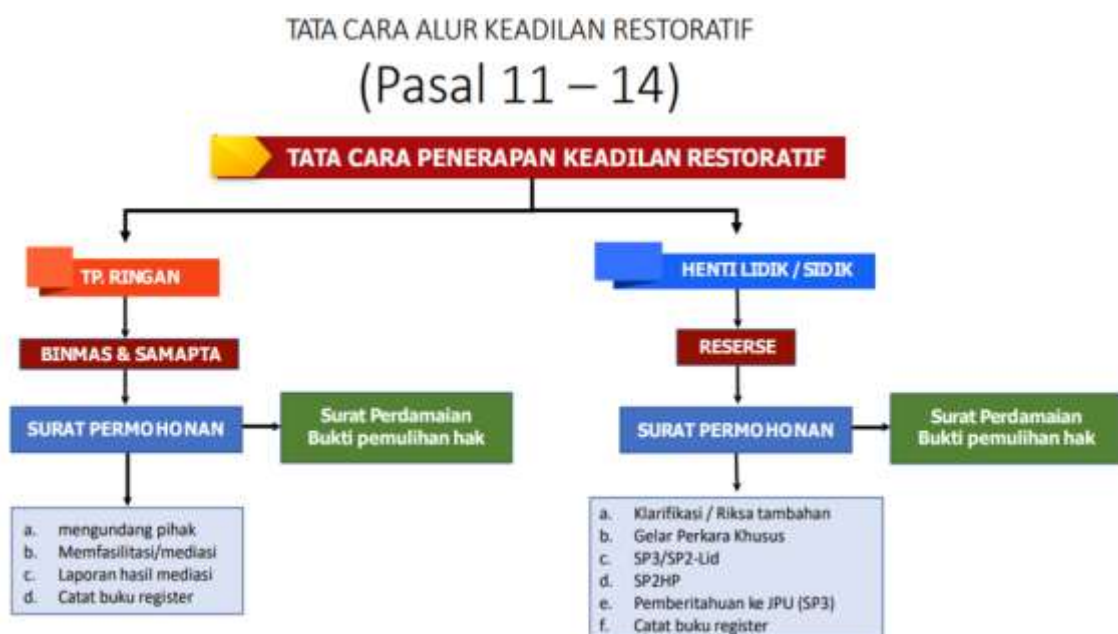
TATA CARA ALUR KEADILAN RESTORATIF

(Pasal 11 – 14)

TATA CARA PENERAPAN KEADILAN RESTORATIF

TP. RINGAN

BINMAS & SAMAPTA

SURAT PERMOHONAN

Surat Perdamaian
Bukti pemulihan hak

a. mengundang pihak
b. Memfasilitasi/mediasi
c. Laporan hasil mediasi
d. Catat buku register

HENTI LIDIK / SIDIK

RESERSE

SURAT PERMOHONAN

Surat Perdamaian
Bukti pemulihan hak

a. Klarifikasi / Riksa tambahan
b. Gelar Perkara Khusus
c. SP3/SP2-Lid
d. SP2HP
e. Pemberitahuan ke JPU (SP3)
f. Catat buku register